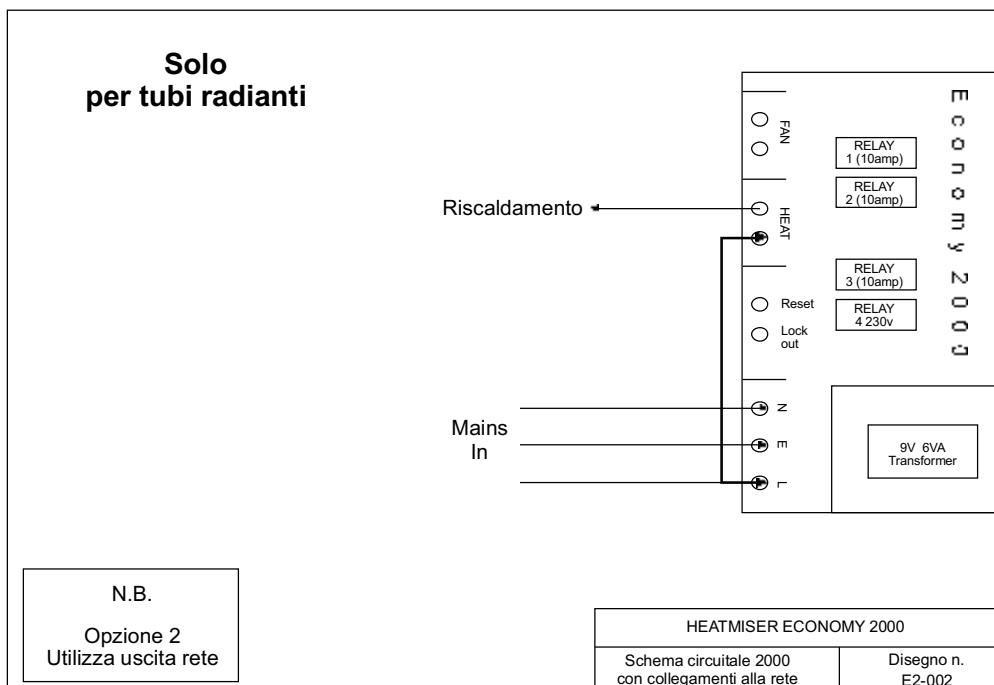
Solo
per tubi radianti

Economy 2000

FAN

RELAY 1 (10amp)

RELAY 2 (10amp)

Riscaldamento

HEAT

RELAY 3 (10amp)

RELAY 4 230v

Reset

Lock out

N

Mains In

E

L

9V 6VA Transformer

N.B.

Opzione 2
Utilizza uscita rete

| HEATMISER ECONOMY 2000 | |
|---|---|
| Schema circuitale 2000 con collegamenti alla rete | Disegno n. E2-002 |